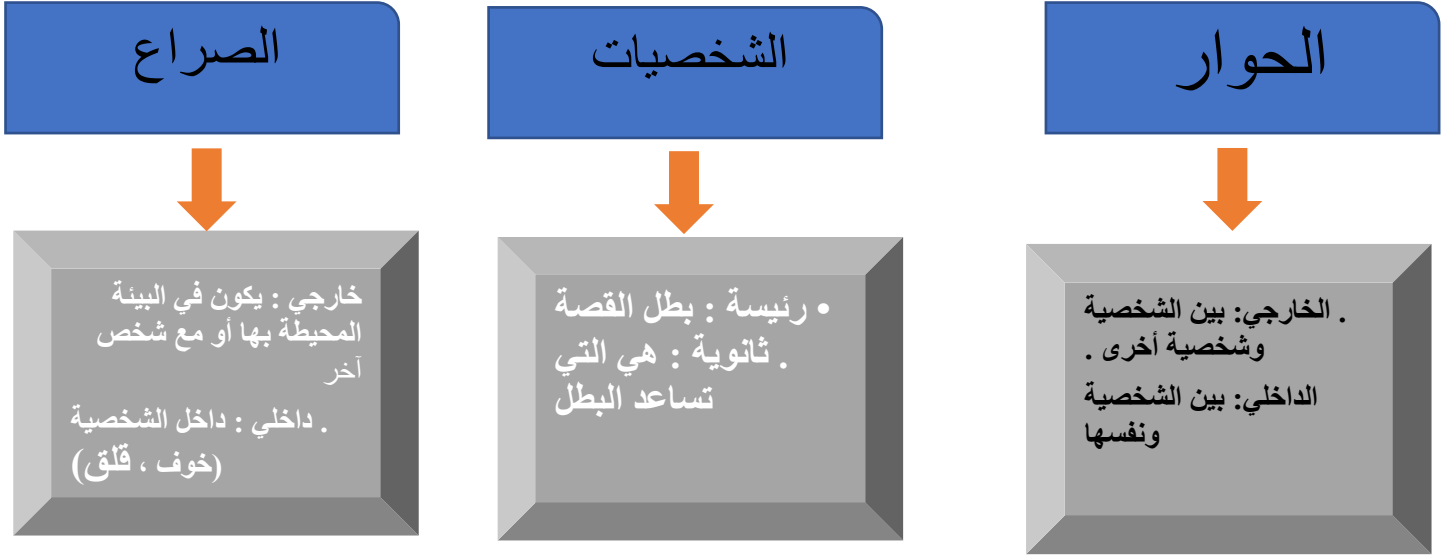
الحوار

. الخارجي: بين الشخصية وشخصية أخرى .

الداخلي: بين الشخصية ونفسها

الشخصيات

• رئيسة : بطل القصة
. ثانوية : هي التي تساعد البطل

الصراع

خارجي : يكون في البيئة المحيطة بها أو مع شخص آخر

. داخلي : داخل الشخصية (خوف ، قلق)